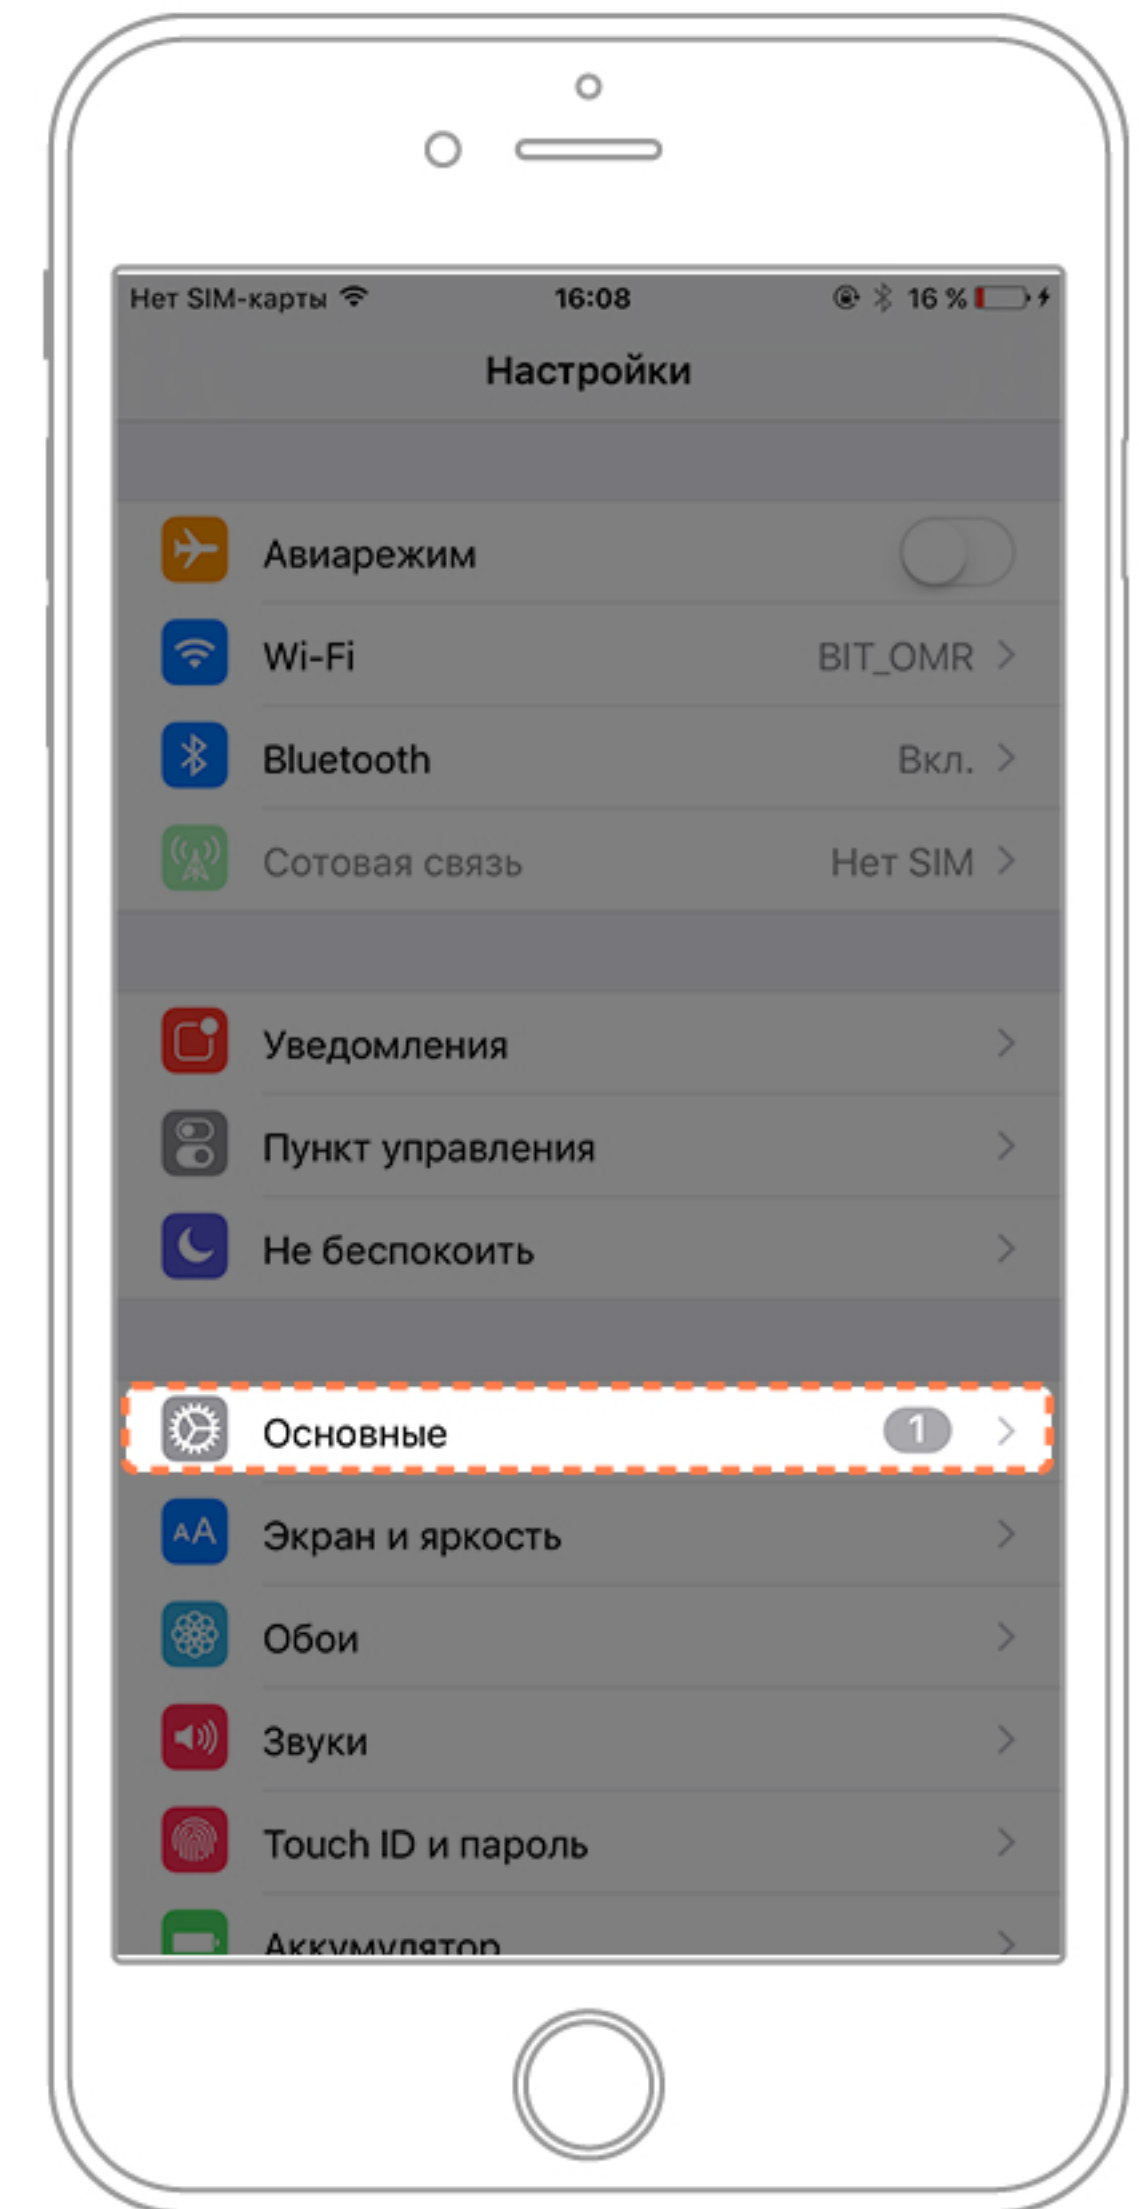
Нет SIM-карты 16:08 16 %

Настройки

Авиарежим

Wi-Fi BIT_OMR

Bluetooth Вкл.

Сотовая связь Нет SIM

Уведомления

Пункт управления

Не беспокоить

Основные 1

AA Экран и яркость

Обои

Звуки

Touch ID и пароль

Аккумулятор